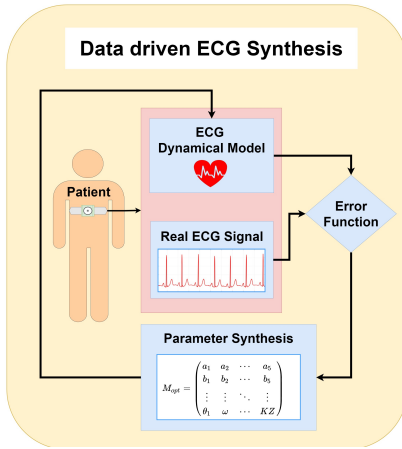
Data driven ECG Synthesis

ECG Dynamical Model

Patient

Real ECG Signal

Error Function

Parameter Synthesis

$M_{opt} = \begin{pmatrix} a_1 & a_2 & \cdots & a_5 \\ b_1 & b_2 & \cdots & b_5 \\ \vdots & \vdots & \ddots & \vdots \\ \theta_1 & \omega & \cdots & KZ \end{pmatrix}$